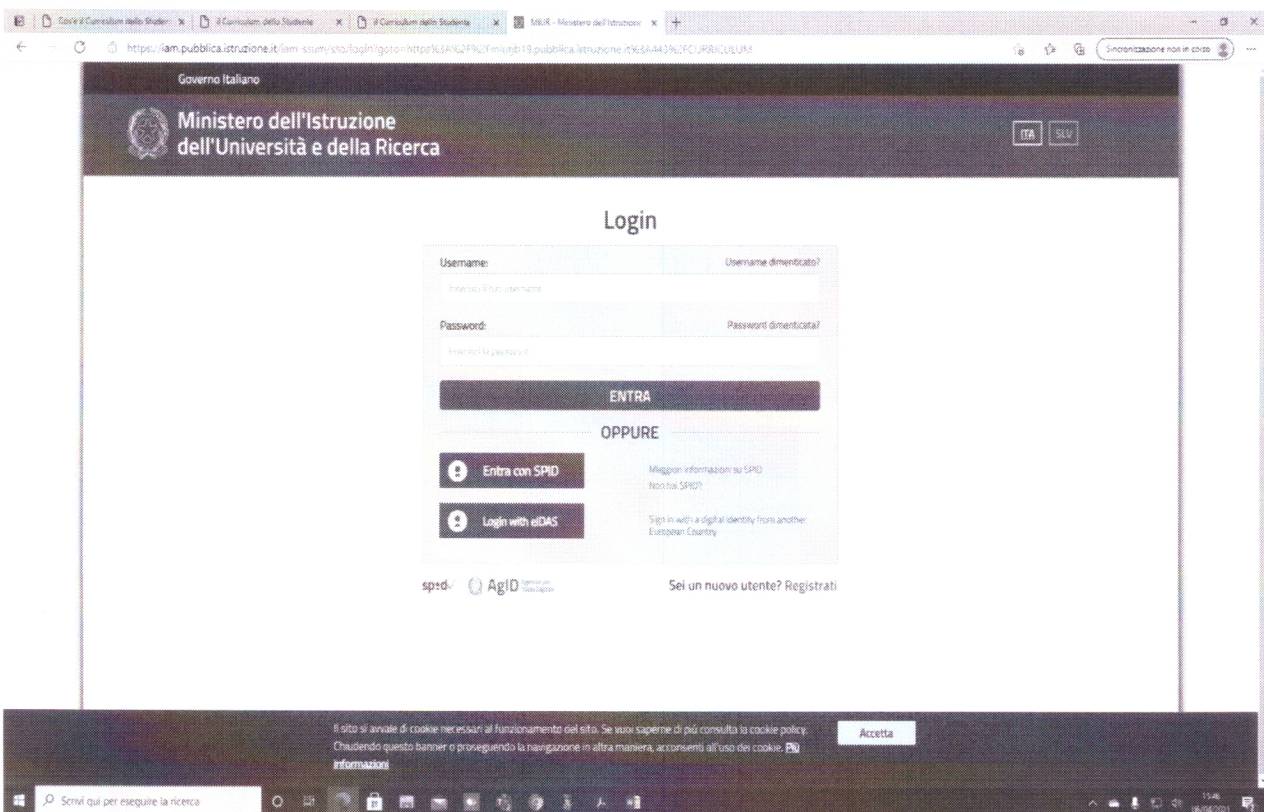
Cos'è il Curriculum dello Studen | Il Curriculum dello Studente | Il Curriculum dello Studente | MIUR - Ministero dell'Istruzione

https://iam.pubblica.istruzione.it/iam-ssum/sso/login?goto=https%3A%2F%2Fmiurjb19.pubblica.istruzione.it%3A443%2FCURRICULUM

Sincronizzazione non in corso

Governo Italiano

Ministero dell'Istruzione dell'Università e della Ricerca

ITA SLV

Login

Username: Username dimenticato?

Inserisci il tuo username

Password: Password dimenticata?

Inserisci la password

ENTRA

OPPURE

Entra con SPID

Maggiori informazioni su SPID
Non hai SPID?

Login with eIDAS

Sign in with a digital identity from another European Country

spid AgID

Sei un nuovo utente? Registrati

Il sito si avvale di cookie necessari al funzionamento del sito. Se vuoi saperne di più consulta la cookie policy. Chiudendo questo banner o proseguendo la navigazione in altra maniera, acconsenti all'uso dei cookie. Più informazioni

Accetta

Scrivi qui per eseguire la ricerca

15:46